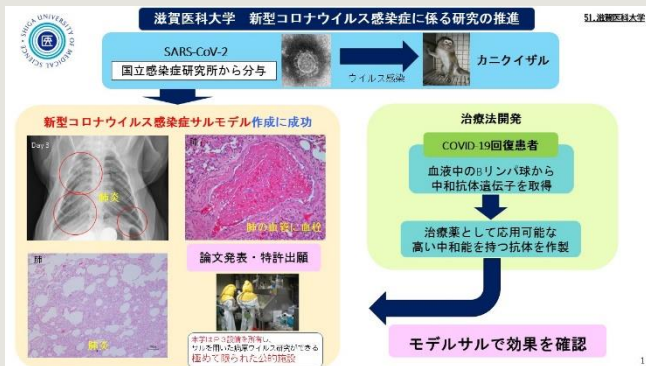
SHIGA UNIVERSITY OF MEDICAL SCIENCE

医

滋賀医科大学　新型コロナウイルス感染症に係る研究の推進

51.滋賀医科大学

SARS-CoV-2

国立感染症研究所から分与

ウイルス感染

カニクイザル

新型コロナウイルス感染症サルモデル作成に成功

Day 3

肺炎

肺の血管に血栓

肺

肺炎

論文発表・特許出願

本学はP3設備を所有し、サルを用いた病原ウイルス研究ができる極めて限られた公的施設

治療法開発

COVID-19回復患者

血液中のBリンパ球から中和抗体遺伝子を取得

治療薬として応用可能な高い中和能を持つ抗体を作製

モデルサルで効果を確認

1